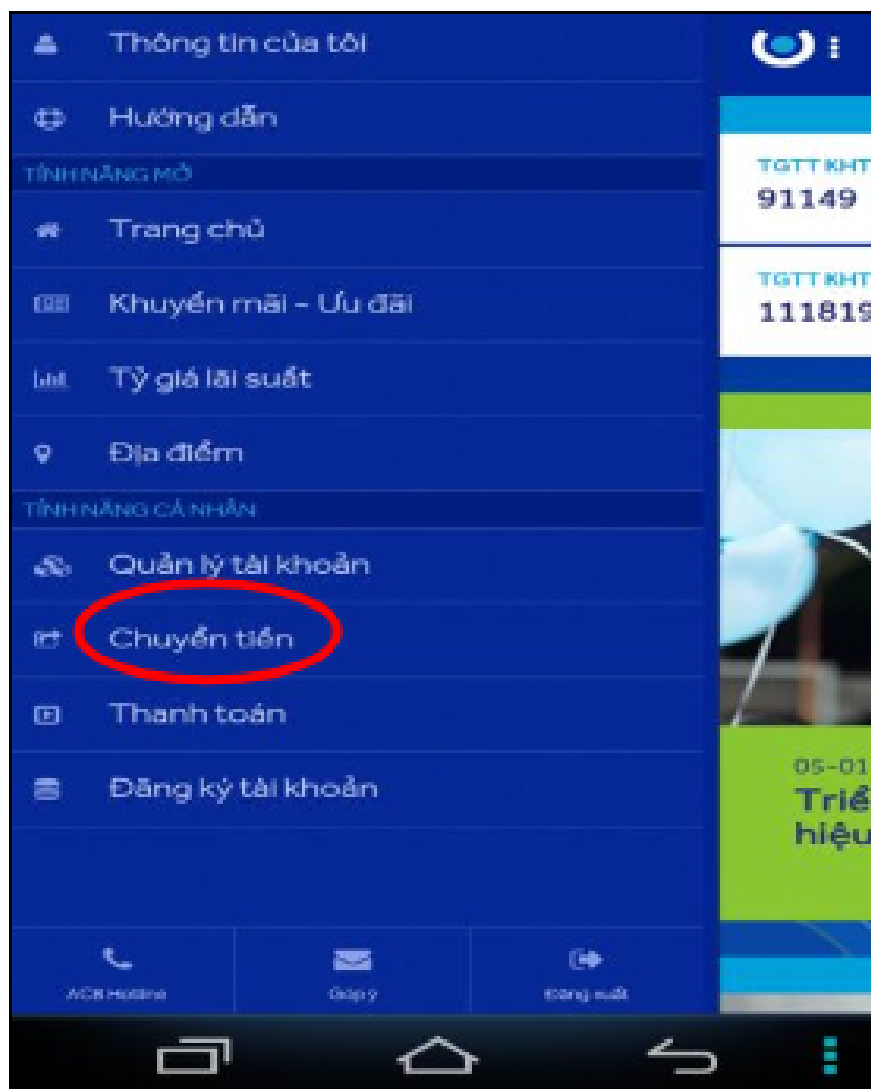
Thông tin của tôi

Hướng dẫn

TÍNH NĂNG MỞ

Trang chủ

Khuyến mãi – Ưu đãi

Tỷ giá lãi suất

Địa điểm

TÍNH NĂNG CÁ NHÂN

Quản lý tài khoản

Chuyển tiền

Thanh toán

Đăng ký tài khoản

ACB Hotline

Góp ý

Đăng xuất

TGTT KHT
91149

TGTT KHT
11181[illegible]

05-01
Triể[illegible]
hiệu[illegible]